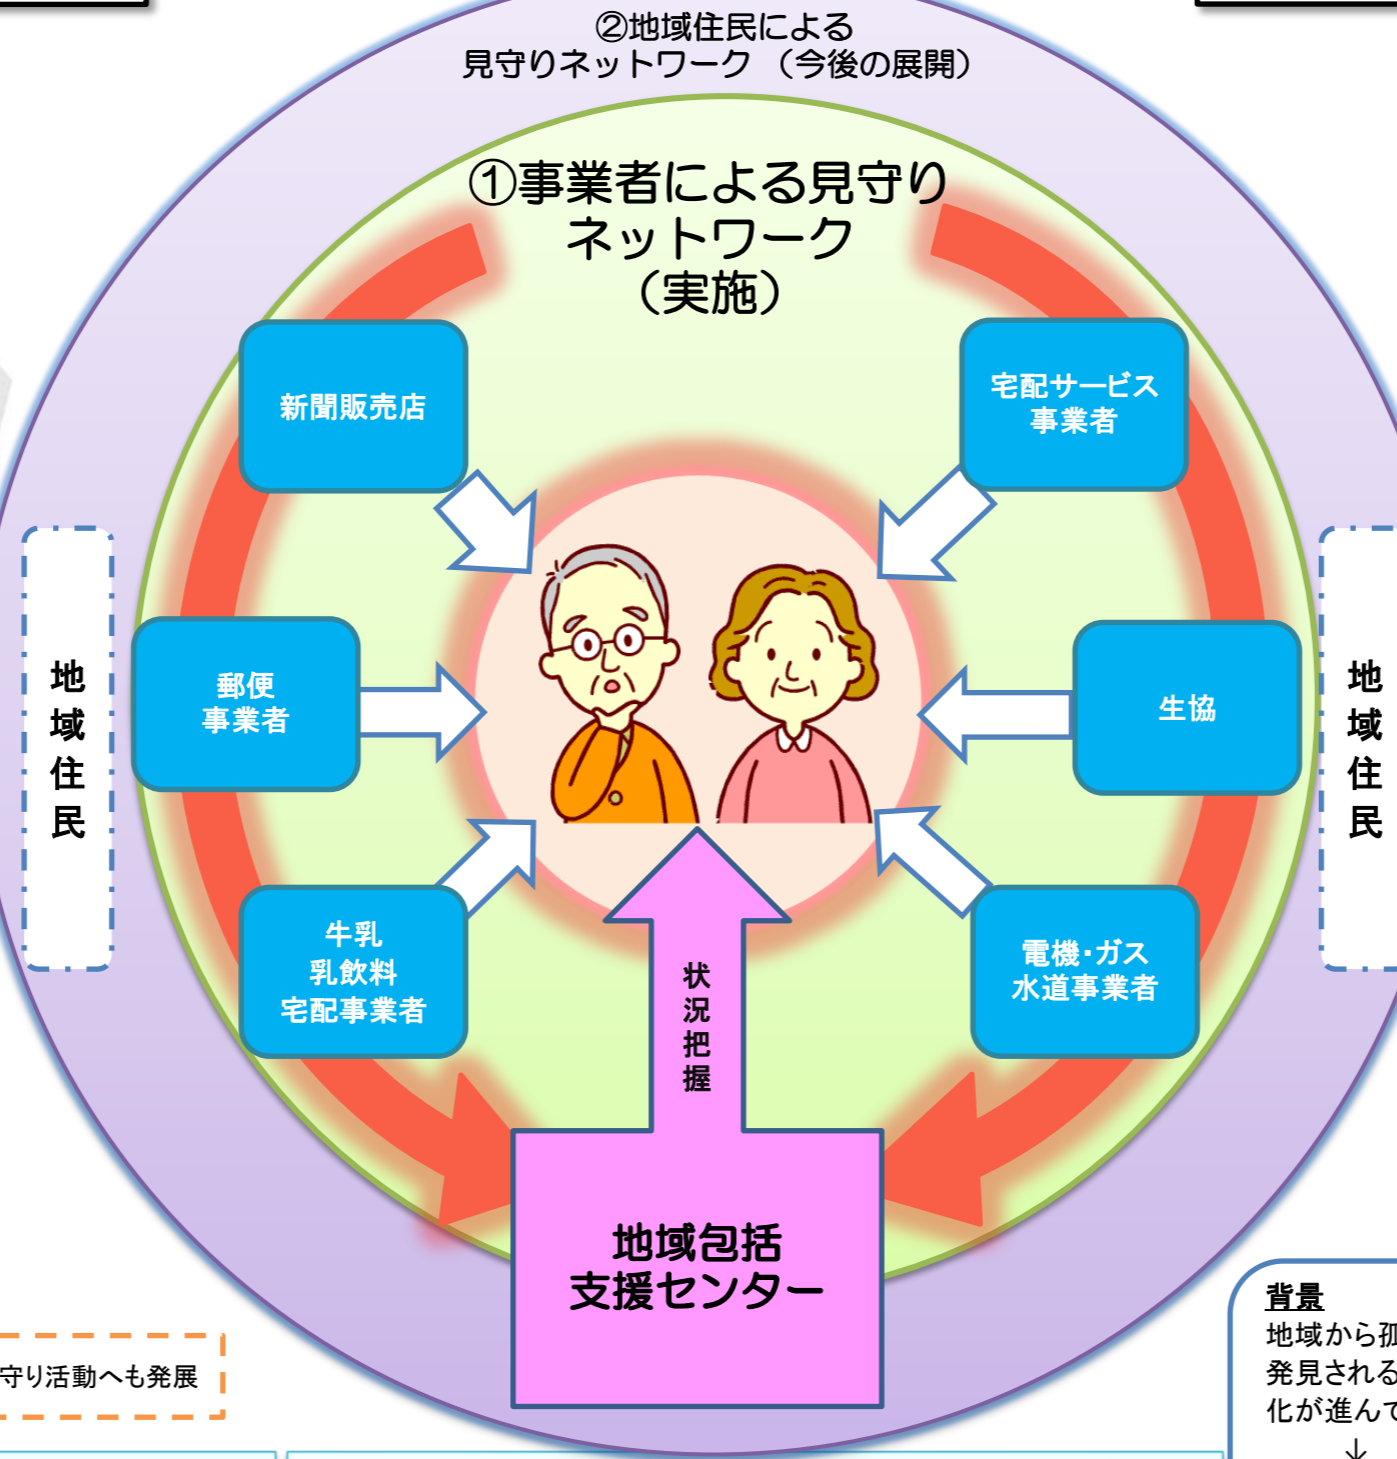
②地域住民による
見守りネットワーク（今後の展開）

①事業者による見守り
ネットワーク
（実施）

新聞販売店

宅配サービス
事業者

地
域
住
民

郵便
事業者

生協

地
域
住
民

牛乳
乳飲料
宅配事業者

状
況
把
握

電機・ガス
水道事業者

地域包括
支援センター

守り活動へも発展

背景
地域から孤
発見される
化が進んで
↓